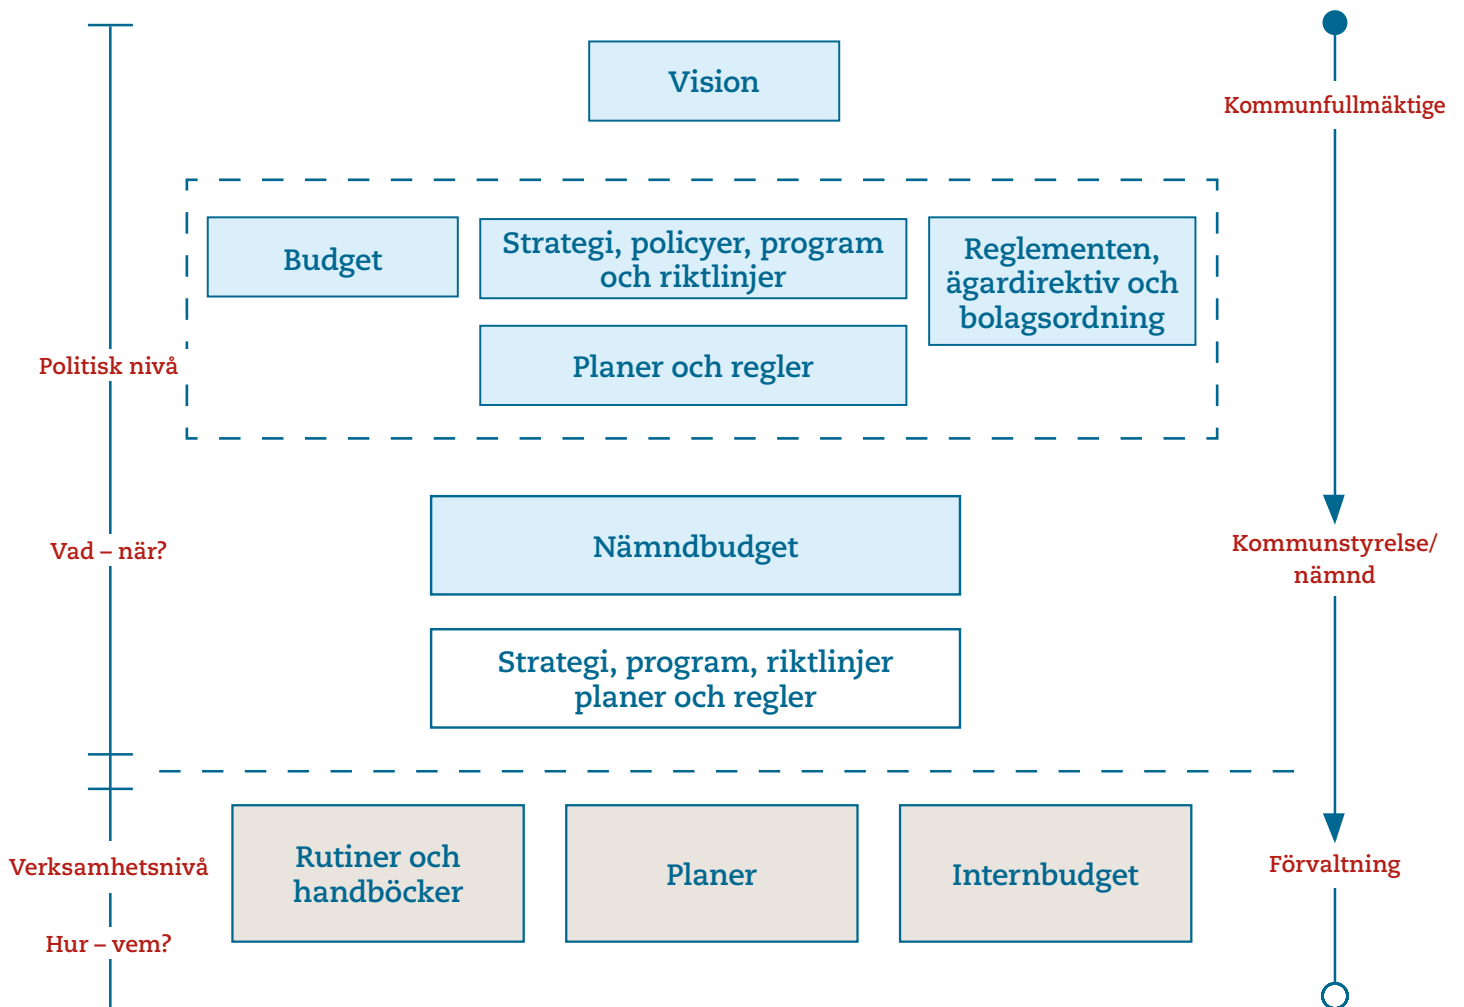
Vision

Kommunfullmäktige

Budget

Strategi, policyer, program och riktlinjer

Reglementen, ägardirektiv och bolagsordning

Planer och regler

Politisk nivå

Vad – när?

Nämndbudget

Kommunstyrelse/ nämnd

Strategi, program, riktlinjer planer och regler

Rutiner och handböcker

Planer

Internbudget

Verksamhetsnivå

Förvaltning

Hur – vem?